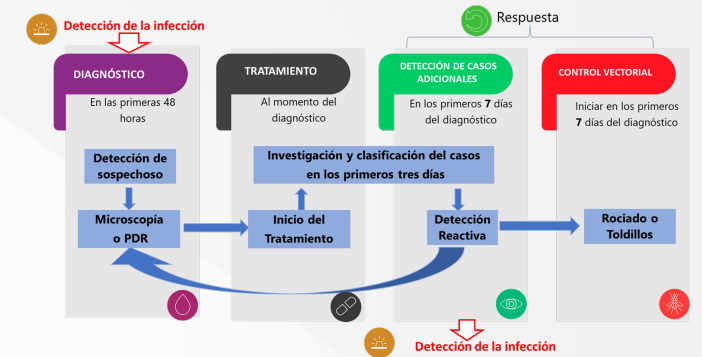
Detección de la infección

Respuesta

DIAGNÓSTICO

En las primeras 48 horas

TRATAMIENTO

Al momento del diagnóstico

DETECCIÓN DE CASOS ADICIONALES

En los primeros 7 días del diagnóstico

CONTROL VECTORIAL

Iniciar en los primeros 7 días del diagnóstico

Detección de sospechoso

Investigación y clasificación del casos en los primeros tres días

Microscopía o PDR

Inicio del Tratamiento

Detección Reactiva

Rociado o Toldillos

Detección de la infección